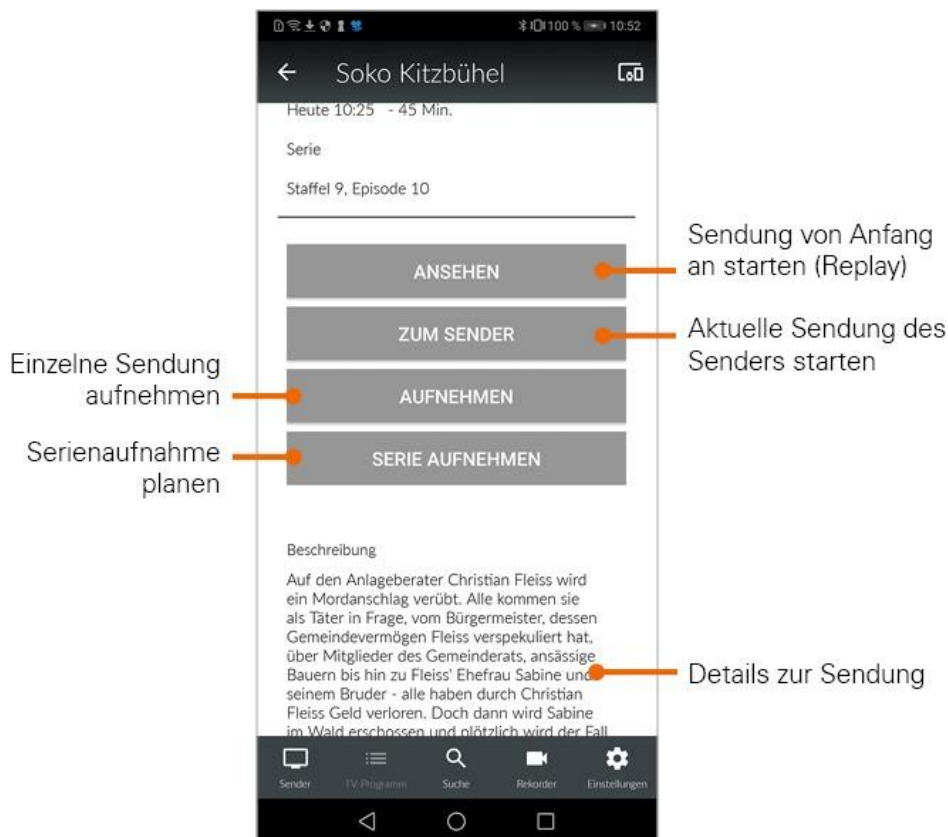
100 % 10:52

Soko Kitzbühel

Heute 10:25 - 45 Min.

Serie

Staffel 9, Episode 10

ANSEHEN

ZUM SENDER

AUFNEHMEN

SERIE AUFNEHMEN

Sendung von Anfang an starten (Replay)

Aktuelle Sendung des Senders starten

Einzelne Sendung aufnehmen

Serienaufnahme planen

Beschreibung

Auf den Anlageberater Christian Fleiss wird ein Mordanschlag verübt. Alle kommen sie als Täter in Frage, vom Bürgermeister, dessen Gemeindevermögen Fleiss verspekuliert hat, über Mitglieder des Gemeinderats, ansässige Bauern bis hin zu Fleiss' Ehefrau Sabine und seinem Bruder - alle haben durch Christian Fleiss Geld verloren. Doch dann wird Sabine im Wald erschossen und plötzlich wird der Fall

Details zur Sendung

Sender TV-Programm Suche Rekorder Einstellungen